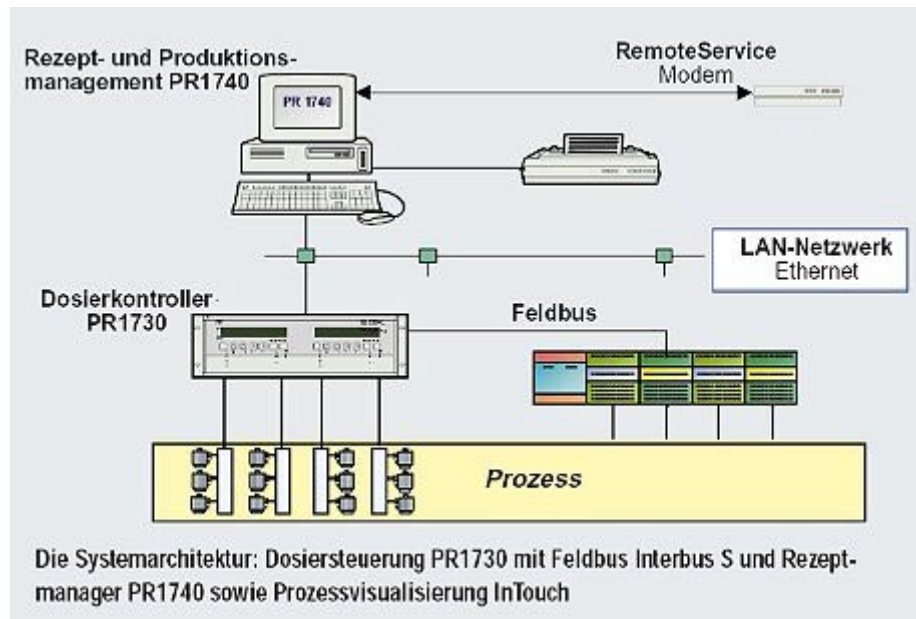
Rezept- und Produktionsmanagement PR1740

PR 1740

RemoteService
Modem

LAN-Netzwerk
Ethernet

Dosierkontroller
PR1730

Feldbus

Prozess

Die Systemarchitektur: Dosiersteuerung PR1730 mit Feldbus Interbus S und Rezeptmanager PR1740 sowie Prozessvisualisierung InTouch